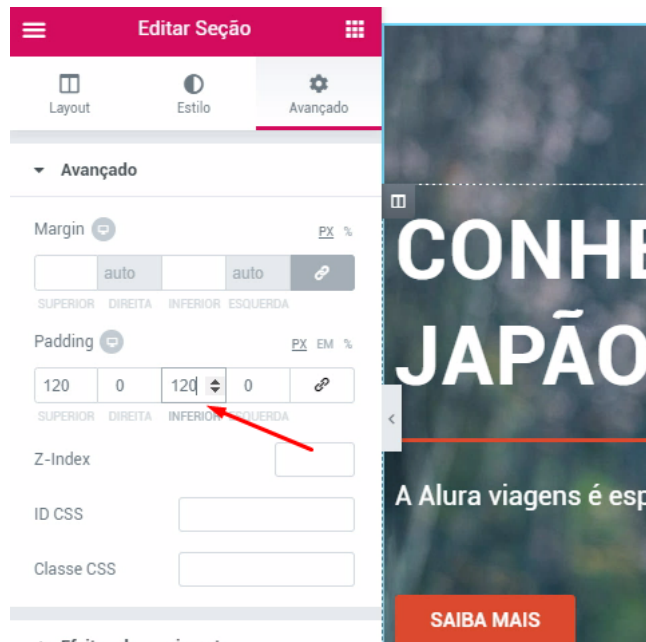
Editar Seção

Layout
Estilo
Avançado

Avançado

Margin
PX %
auto
auto
SUPERIOR DIREITA INFERIOR ESQUERDA

Padding
PX EM %
120
0
120
0
SUPERIOR DIREITA INFERIOR ESQUERDA

Z-Index

ID CSS

Classe CSS

CONHE
JAPÃO

A Alura viagens é esp

SAIBA MAIS